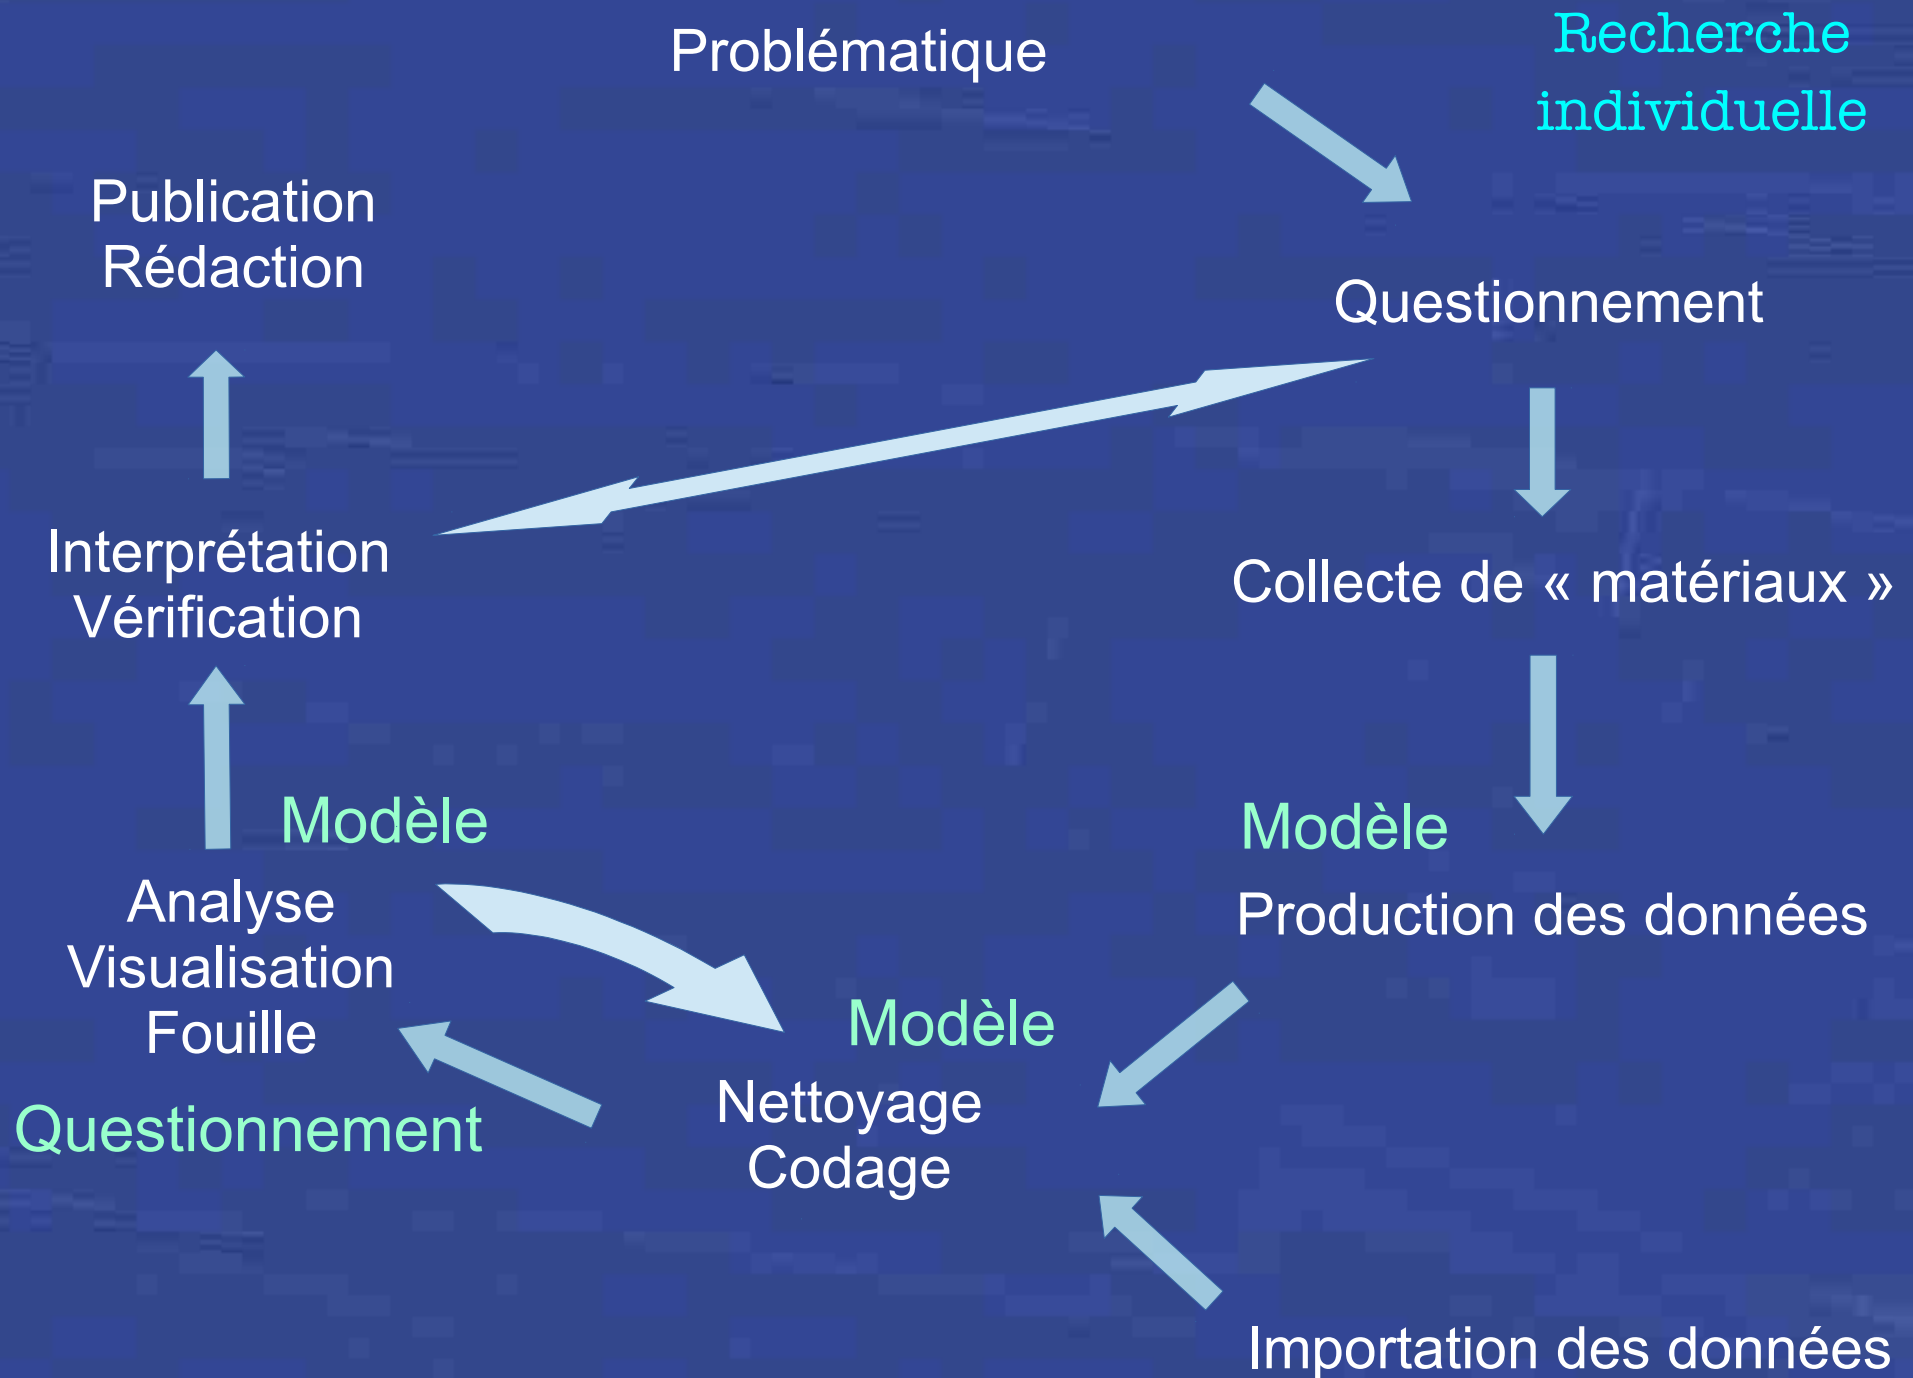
Problématique

Recherche individuelle

Publication
Rédaction

Questionnement

Interprétation
Vérification

Collecte de « matériaux »

Modèle

Modèle

Production des données

Analyse
Visualisation
Fouille

Modèle

Nettoyage
Codage

Questionnement

Importation des données